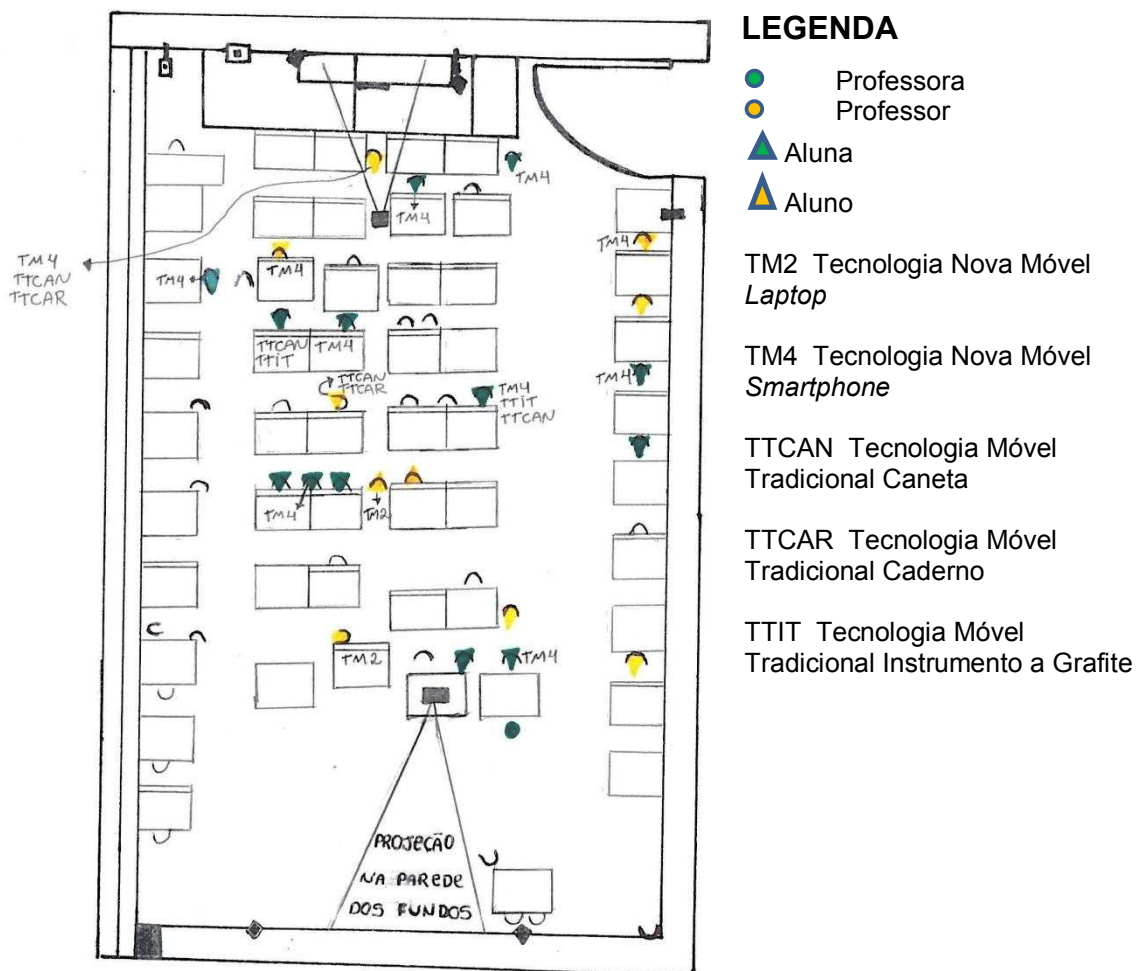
TM4
TM4
TM4
TTCAN
TTCAR
TM4
TM4
TM4
TTCAN
TTIT
TM4
TTCAN
TTCAR
TM4
TTIT
TTCAN
TM4
TM4
TM2
TM2
TM4
PROJEÇÃO NA PAREDE DOS FUNDOS

LEGENDA
Professora
Professor
Aluna
Aluno

TM2 Tecnologia Nova Móvel *Laptop*

TM4 Tecnologia Nova Móvel *Smartphone*

TTCAN Tecnologia Móvel Tradicional Caneta

TTCAR Tecnologia Móvel Tradicional Caderno

TTIT Tecnologia Móvel Tradicional Instrumento a Grafite